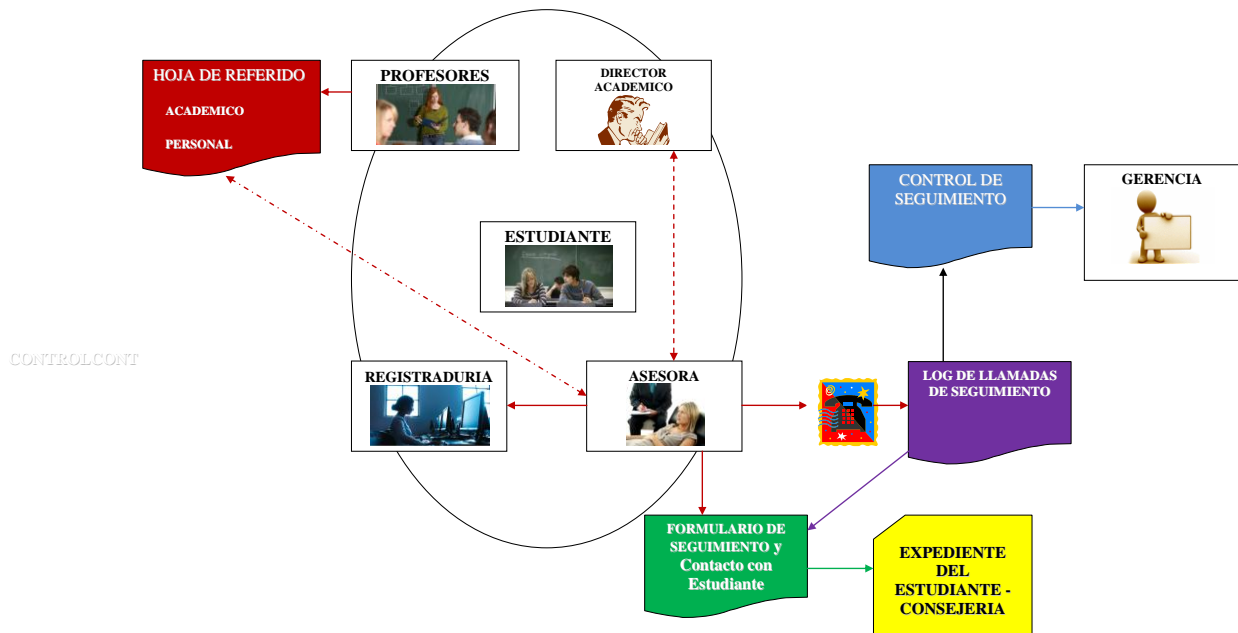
HOJA DE REFERIDO

ACADEMICO

PERSONAL

PROFESORES

DIRECTOR ACADEMICO

ESTUDIANTE

CONTROL DE SEGUIMIENTO

GERENCIA

CONTROLCONT

REGISTRADURIA

ASESORA

LOG DE LLAMADAS DE SEGUIMIENTO

FORMULARIO DE SEGUIMIENTO y Contacto con Estudiante

EXPEDIENTE DEL ESTUDIANTE - CONSEJERIA